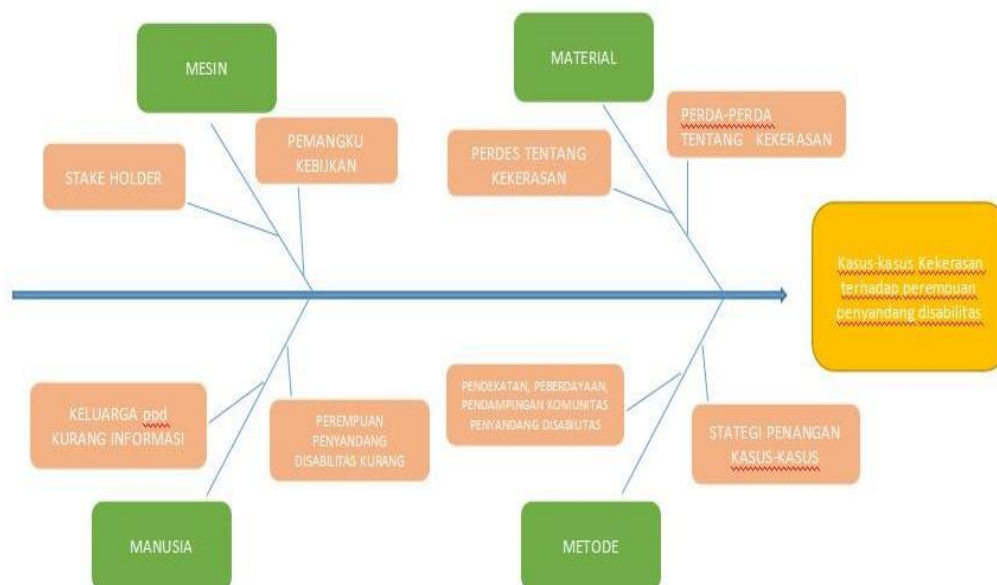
MESIN

STAKE HOLDER

PEMANGKU KEBIJKAN

MATERIAL

PERDES TENTANG KEKERASAN

PERDA-PERDA TENTANG KEKERASAN

Kasus-kasus Kekerasan terhadap perempuan penyandang disabilitas

KELUARGA ppd KURANG INFORMASI

PEREMPUAN PENYANDANG DISABILITAS KURANG

MANUSIA

PENDEKATAN, PEBERDAYAAN, PENDAMPINGAN KOMUNITAS PENYANDANG DISABILITAS

STATEGI PENANGAN KASUS-KASUS

METODE